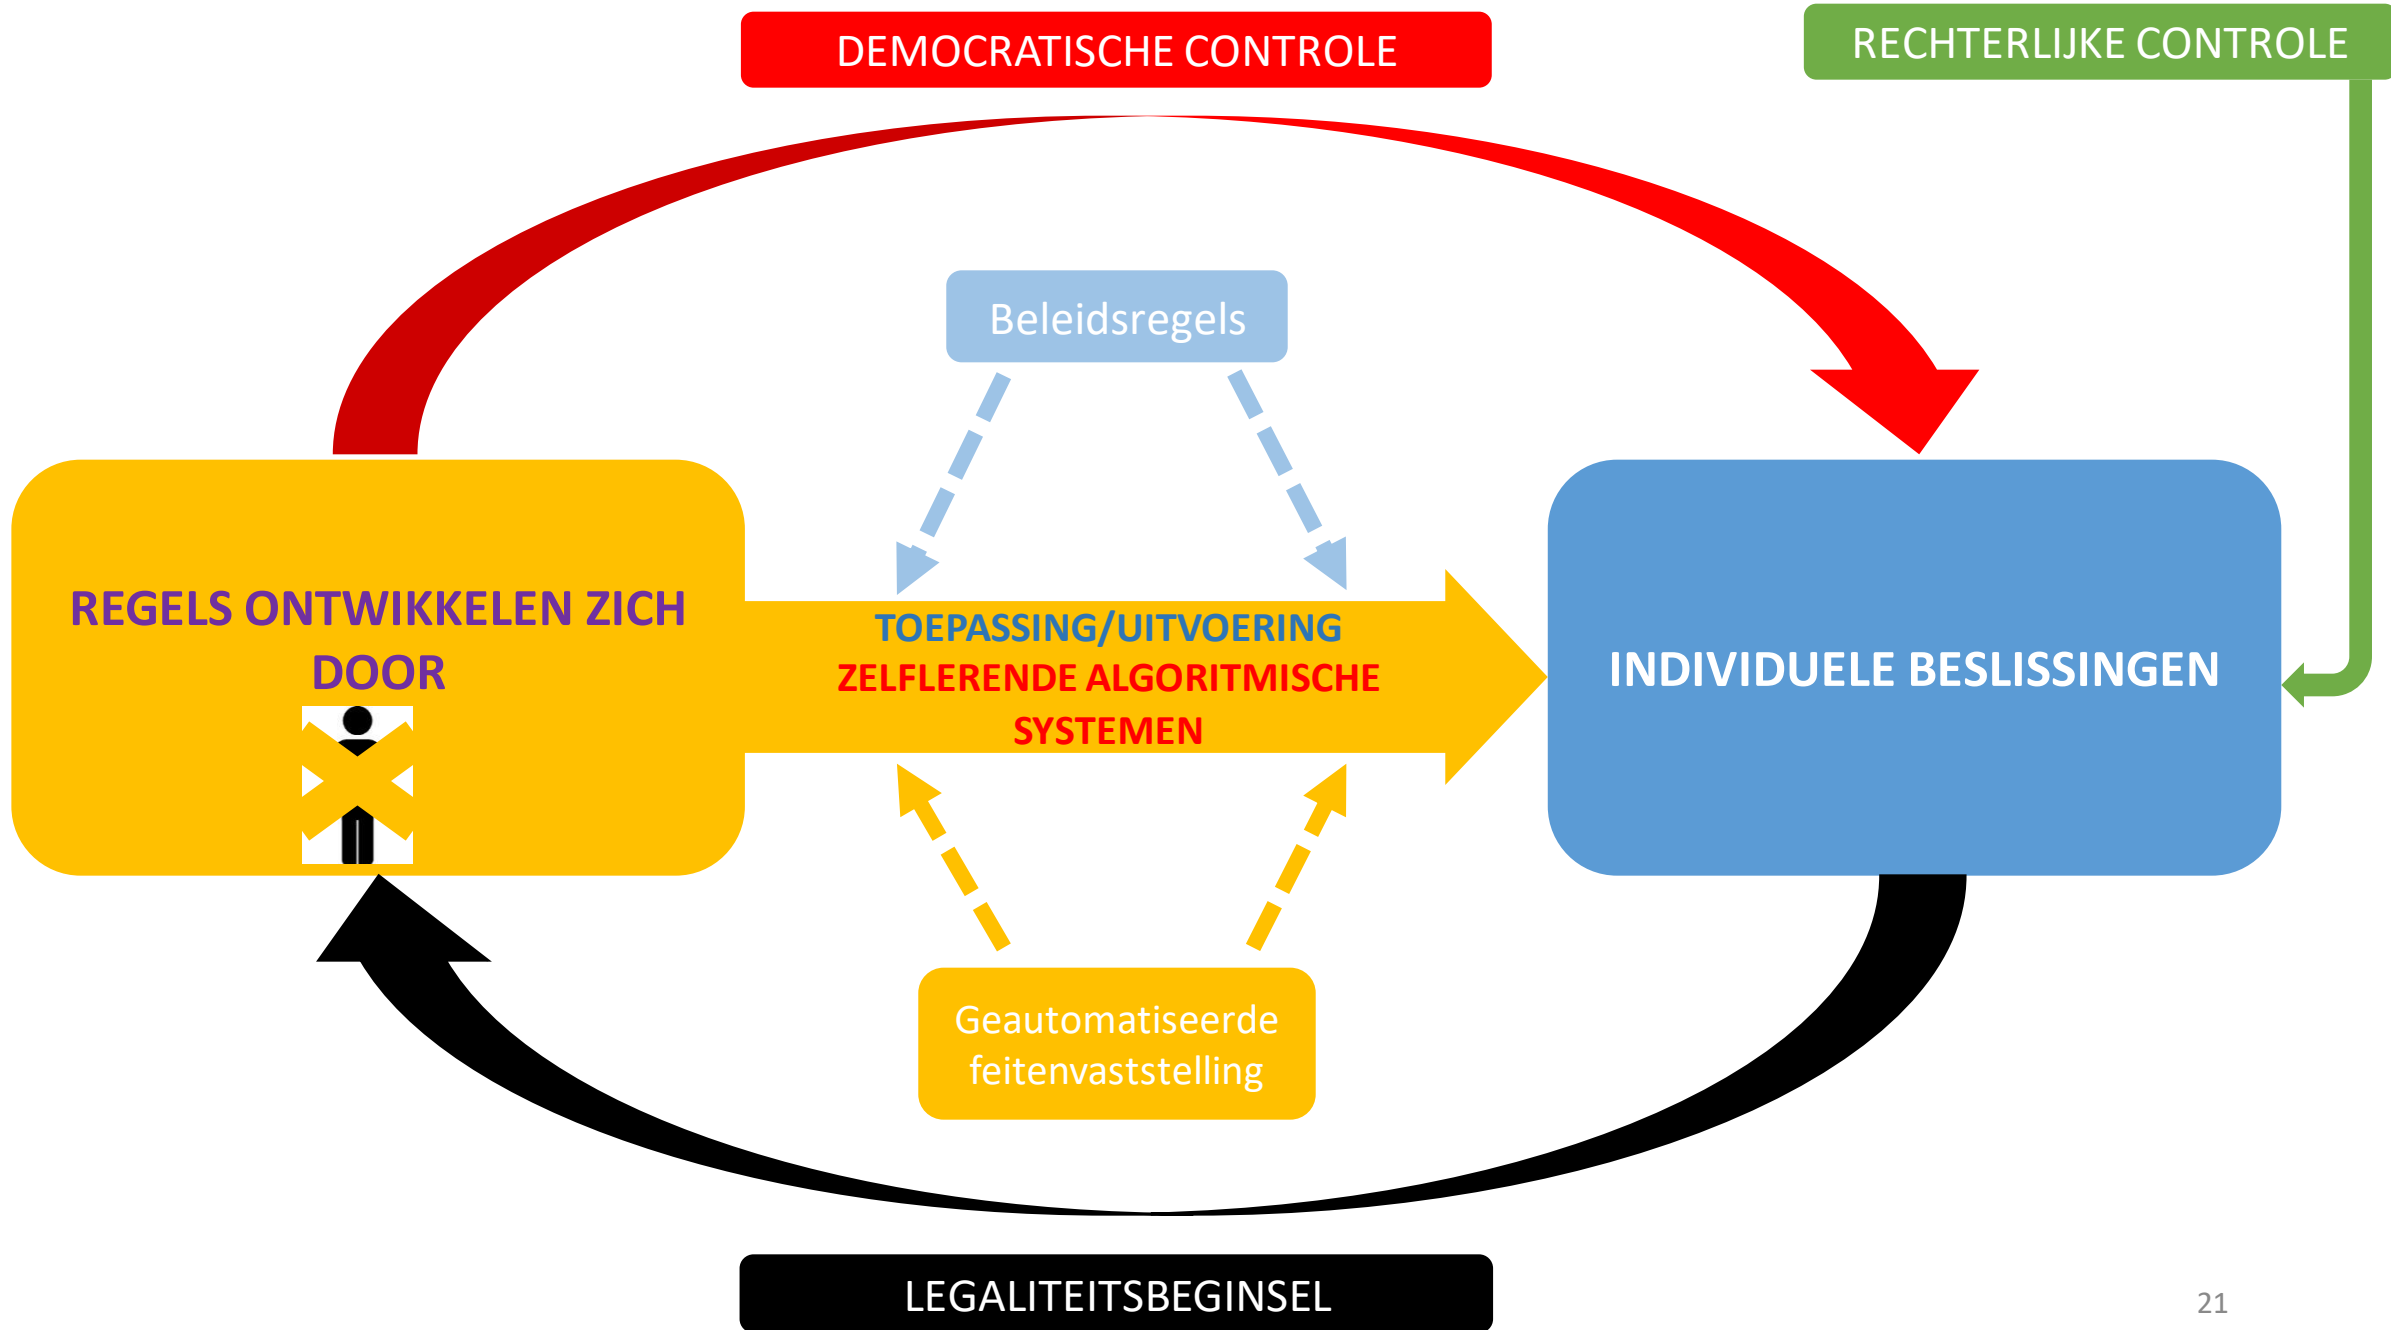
DEMOCRATISCHE CONTROLE

RECHTERLIJKE CONTROLE

Beleidsregels

REGELS ONTWIKKELEN ZICH DOOR

TOEPASSING/UITVOERING
ZELFLERENDE ALGORITMISCHE SYSTEMEN

INDIVIDUELE BESLISSINGEN

Geautomatiseerde feitenvaststelling

LEGALITEITSBEGINSEL

21